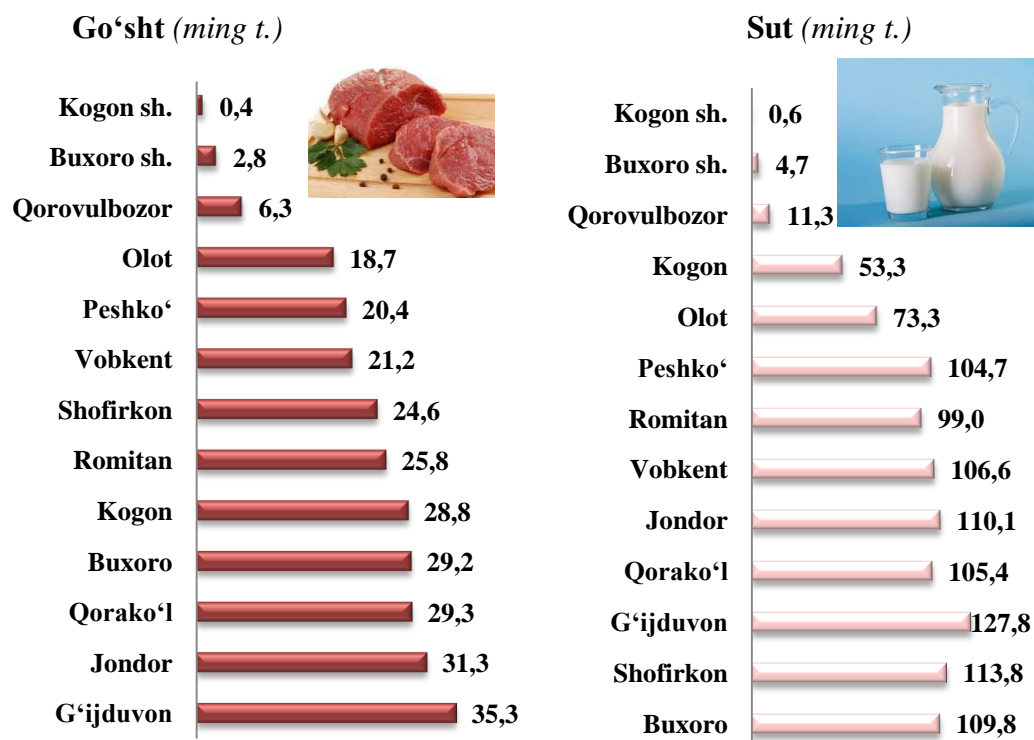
**Go'sht** *(ming t.)*

Kogon sh. 0,4
Buxoro sh. 2,8
Qorovulbozor 6,3
Olot 18,7
Peshko' 20,4
Vobkent 21,2
Shofirkon 24,6
Romitan 25,8
Kogon 28,8
Buxoro 29,2
Qorako'l 29,3
Jondor 31,3
G'ijduvon 35,3

**Sut** *(ming t.)*

Kogon sh. 0,6
Buxoro sh. 4,7
Qorovulbozor 11,3
Kogon 53,3
Olot 73,3
Peshko' 104,7
Romitan 99,0
Vobkent 106,6
Jondor 110,1
Qorako'l 105,4
G'ijduvon 127,8
Shofirkon 113,8
Buxoro 109,8